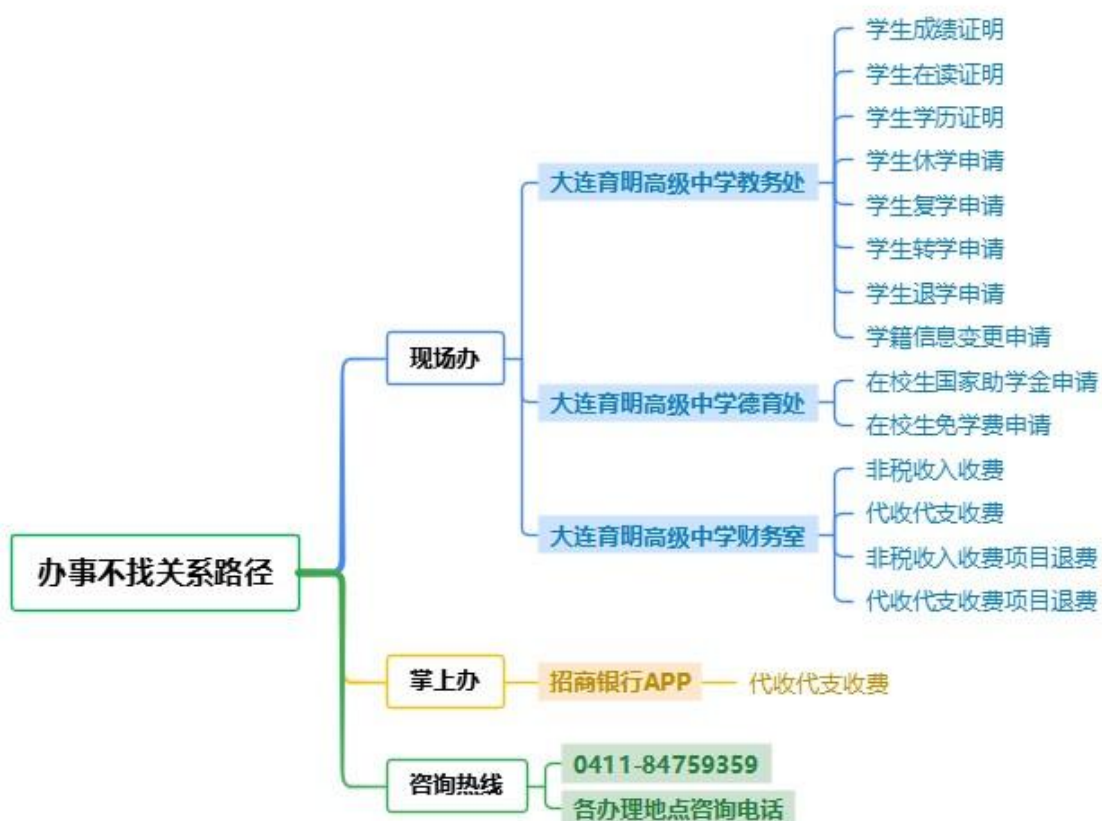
办事不找关系路径

现场办

大连育明高级中学教务处
学生成绩证明
学生在读证明
学生学历证明
学生休学申请
学生复学申请
学生转学申请
学生退学申请
学籍信息变更申请

大连育明高级中学德育处
在校生国家助学金申请
在校生免学费申请

大连育明高级中学财务室
非税收入收费
代收代支收费
非税收入收费项目退费
代收代支收费项目退费

掌上办
招商银行APP
代收代支收费

咨询热线
0411-84759359
各办理地点咨询电话